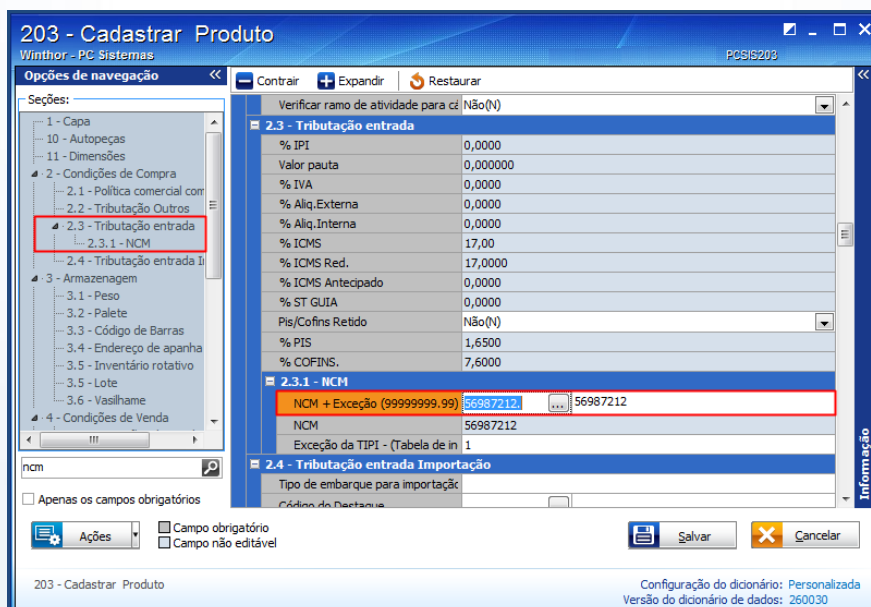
203 - Cadastrar Produto
Winthor - PC Sistemas
PCSIS203

Opções de navegação
Seções:
1 - Capa
10 - Autopeças
11 - Dimensões
2 - Condições de Compra
2.1 - Política comercial com
2.2 - Tributação Outros
2.3 - Tributação entrada
2.3.1 - NCM
2.4 - Tributação entrada I
3 - Armazenagem
3.1 - Peso
3.2 - Palete
3.3 - Código de Barras
3.4 - Endereço de apanha
3.5 - Inventário rotativo
3.5 - Lote
3.6 - Vasilhame
4 - Condições de Venda
ncm
Apenas os campos obrigatórios

Contrair
Expandir
Restaurar

| Verificar ramo de atividade para cá | Não(N) |
|---|---|
| 2.3 - Tributação entrada | |
| % IPI | 0,0000 |
| Valor pauta | 0,000000 |
| % IVA | 0,0000 |
| % Aliq.Externa | 0,0000 |
| % Aliq.Interna | 0,0000 |
| % ICMS | 17,00 |
| % ICMS Red. | 17,0000 |
| % ICMS Antecipado | 0,0000 |
| % ST GUIA | 0,0000 |
| Pis/Cofins Retido | Não(N) |
| % PIS | 1,6500 |
| % COFINS. | 7,6000 |
| 2.3.1 - NCM | |
| NCM + Exceção (99999999.99) | 56987212. ... 56987212 |
| NCM | 56987212 |
| Exceção da TIPI - (Tabela de in | 1 |
| 2.4 - Tributação entrada Importação | |
| Tipo de embarque para importaçã | |
| Código do Destaque | |

Informação

Ações
Campo obrigatório
Campo não editável
Salvar
Cancelar

203 - Cadastrar Produto
Configuração do dicionário: Personalizada
Versão do dicionário de dados: 260030